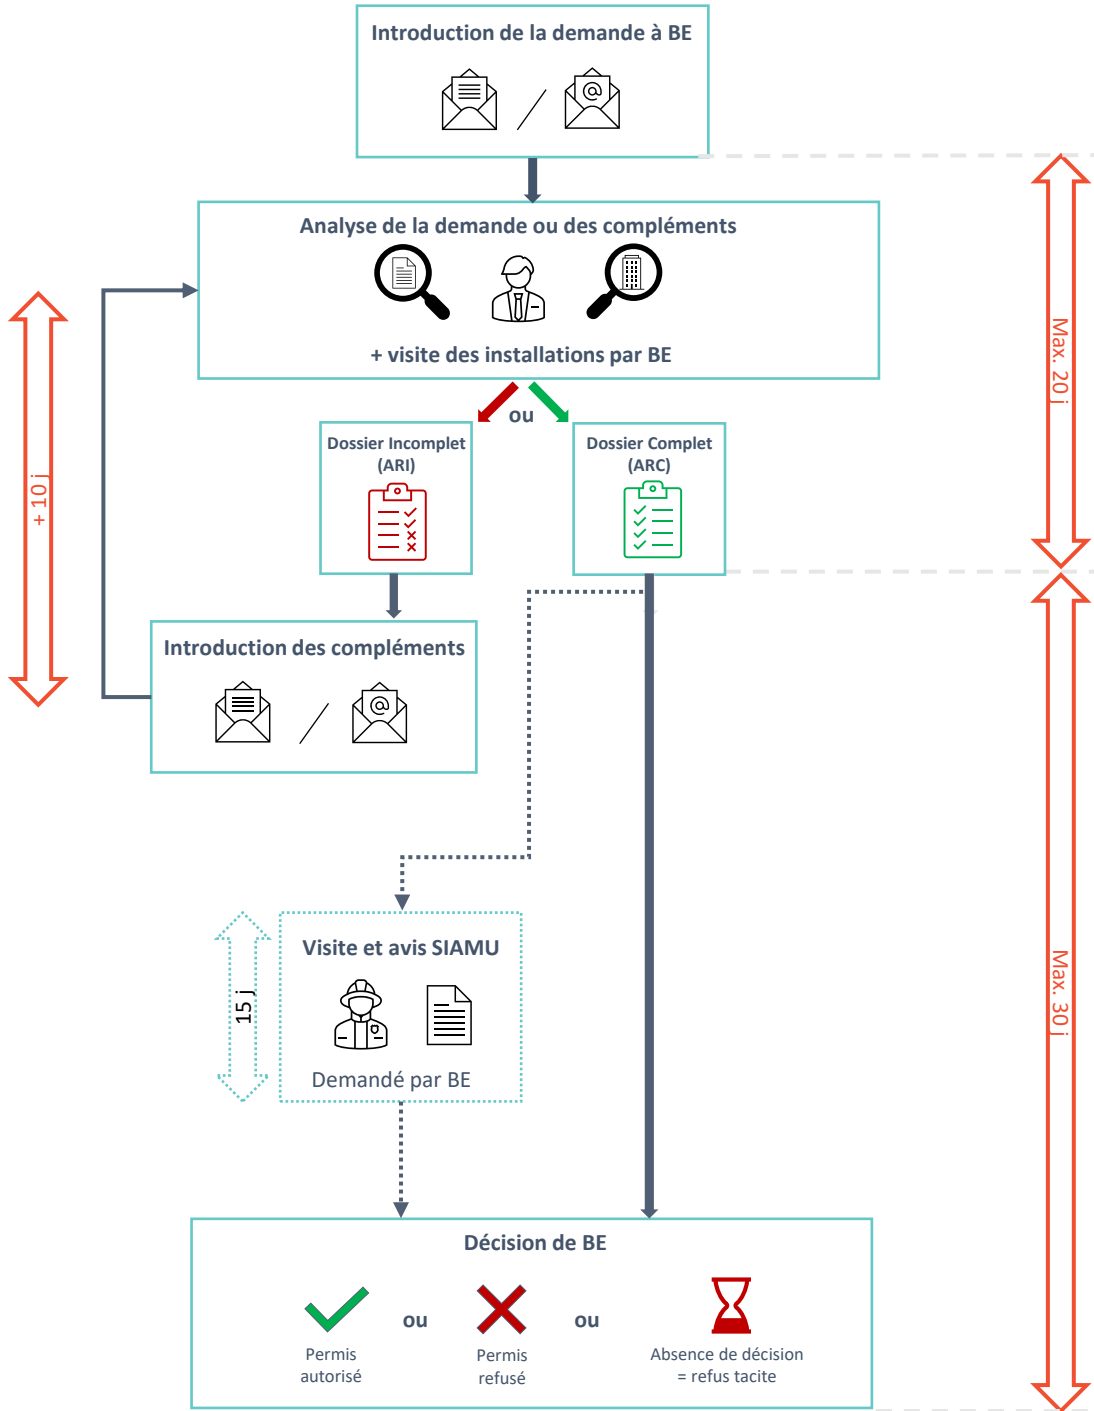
Introduction de la demande à BE

/

Analyse de la demande ou des compléments

+ visite des installations par BE

ou

Dossier Incomplet (ARI)

Dossier Complet (ARC)

Introduction des compléments

/

+ 10 j

Max. 20 j

Max. 30 j

Visite et avis SIAMU

15 j

Demandé par BE

Décision de BE

Permis autorisé

ou

Permis refusé

ou

Absence de décision = refus tacite